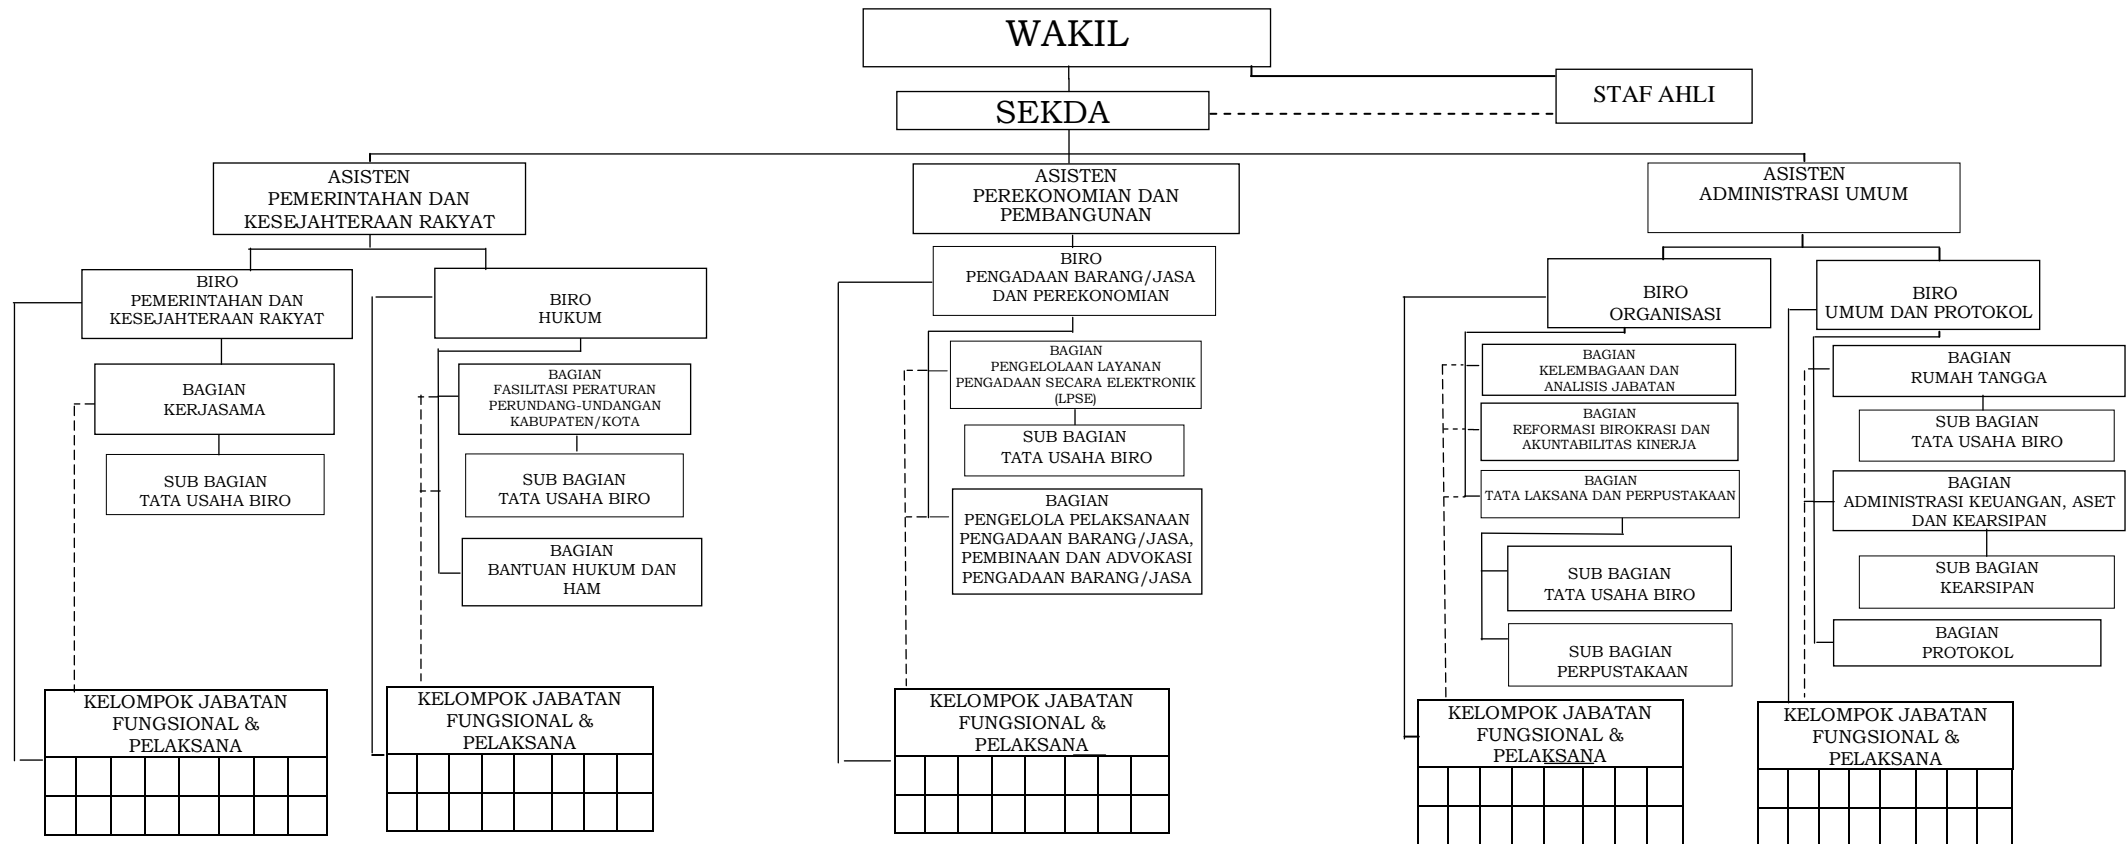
WAKIL

STAF AHLI

SEKDA

ASISTEN
PEMERINTAHAN DAN
KESEJAHTERAAN RAKYAT

ASISTEN
PEREKONOMIAN DAN
PEMBANGUNAN

ASISTEN
ADMINISTRASI UMUM

BIRO
PEMERINTAHAN DAN
KESEJAHTERAAN RAKYAT

BAGIAN
KERJASAMA

SUB BAGIAN
TATA USAHA BIRO

KELOMPOK JABATAN
FUNGSIONAL &
PELAKSANA

BIRO
HUKUM

BAGIAN
FASILITASI PERATURAN
PERUNDANG-UNDANGAN
KABUPATEN/KOTA

SUB BAGIAN
TATA USAHA BIRO

BAGIAN
BANTUAN HUKUM DAN
HAM

KELOMPOK JABATAN
FUNGSIONAL &
PELAKSANA

BIRO
PENGADAAN BARANG/JASA
DAN PEREKONOMIAN

BAGIAN
PENGELOLAAN LAYANAN
PENGADAAN SECARA ELEKTRONIK
(LPSE)

SUB BAGIAN
TATA USAHA BIRO

BAGIAN
PENGELOLA PELAKSANAAN
PENGADAAN BARANG/JASA,
PEMBINAAN DAN ADVOKASI
PENGADAAN BARANG/JASA

KELOMPOK JABATAN
FUNGSIONAL &
PELAKSANA

BIRO
ORGANISASI

BAGIAN
KELEMBAGAAN DAN
ANALISIS JABATAN

BAGIAN
REFORMASI BIROKRASI DAN
AKUNTABILITAS KINERJA

BAGIAN
TATA LAKSANA DAN PERPUSTAKAAN

SUB BAGIAN
TATA USAHA BIRO

SUB BAGIAN
PERPUSTAKAAN

KELOMPOK JABATAN
FUNGSIONAL &
PELAKSANA

BIRO
UMUM DAN PROTOKOL

BAGIAN
RUMAH TANGGA

SUB BAGIAN
TATA USAHA BIRO

BAGIAN
ADMINISTRASI KEUANGAN, ASET
DAN KEARSIPAN

SUB BAGIAN
KEARSIPAN

BAGIAN
PROTOKOL

KELOMPOK JABATAN
FUNGSIONAL &
PELAKSANA